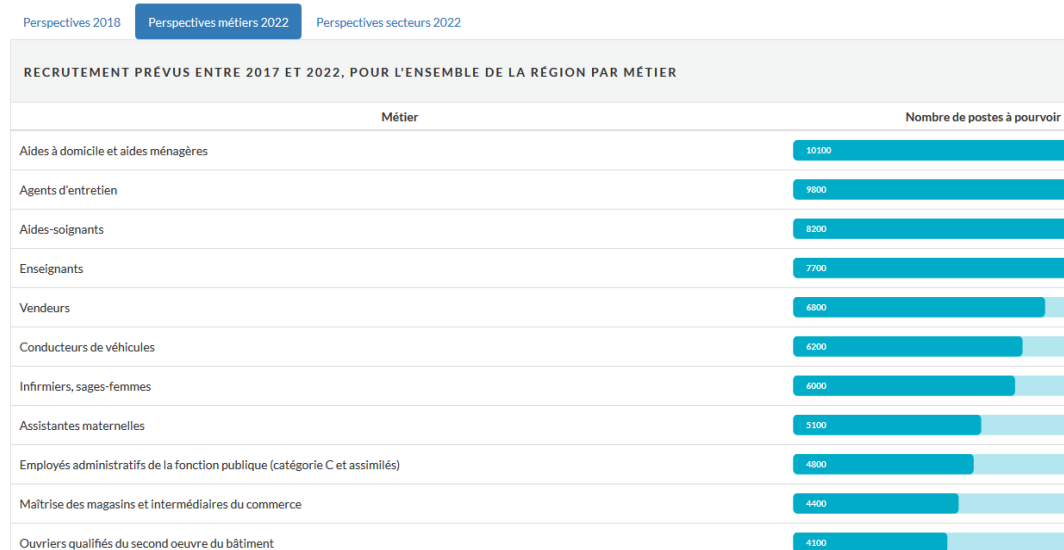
Perspectives 2018 | Perspectives métiers 2022 | Perspectives secteurs 2022

RECRUTEMENT PRÉVUS ENTRE 2017 ET 2022, POUR L'ENSEMBLE DE LA RÉGION PAR MÉTIER

| Métier | Nombre de postes à pourvoir |
|---|---|
| Aides à domicile et aides ménagères | 10100 |
| Agents d'entretien | 9800 |
| Aides-soignants | 8200 |
| Enseignants | 7700 |
| Vendeurs | 6800 |
| Conducteurs de véhicules | 6200 |
| Infirmiers, sages-femmes | 6000 |
| Assistantes maternelles | 5100 |
| Employés administratifs de la fonction publique (catégorie C et assimilés) | 4800 |
| Maîtrise des magasins et intermédiaires du commerce | 4400 |
| Ouvriers qualifiés du second oeuvre du bâtiment | 4100 |